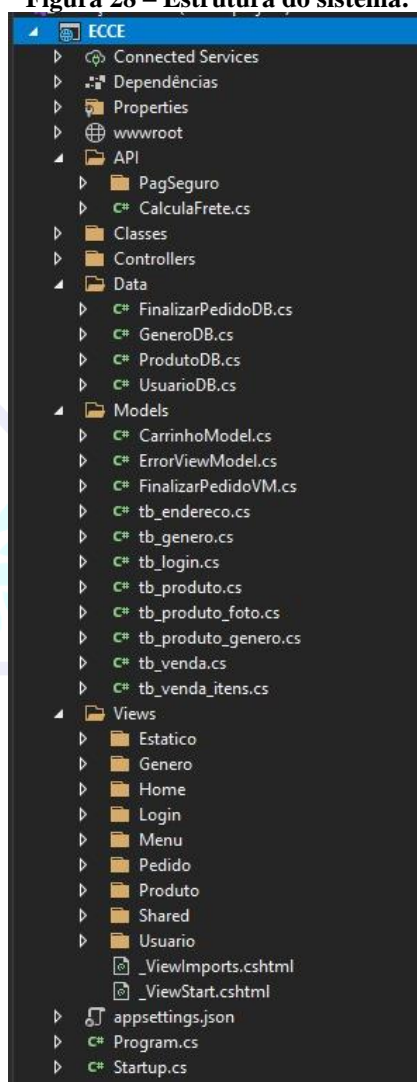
Figura 28 – Estrutura do sistema.

ECCE
Connected Services
Dependências
Properties
wwwroot
API
PagSeguro
C# CalculaFrete.cs
Classes
Controllers
Data
C# FinalizarPedidoDB.cs
C# GeneroDB.cs
C# ProdutoDB.cs
C# UsuarioDB.cs
Models
C# CarrinhoModel.cs
C# ErrorViewModel.cs
C# FinalizarPedidoVM.cs
C# tb_endereco.cs
C# tb_genero.cs
C# tb_login.cs
C# tb_produto.cs
C# tb_produto_foto.cs
C# tb_produto_genero.cs
C# tb_venda.cs
C# tb_venda_itens.cs
Views
Estatico
Genero
Home
Login
Menu
Pedido
Produto
Shared
Usuario
_ViewImports.cshtml
_ViewStart.cshtml
appsettings.json
C# Program.cs
C# Startup.cs